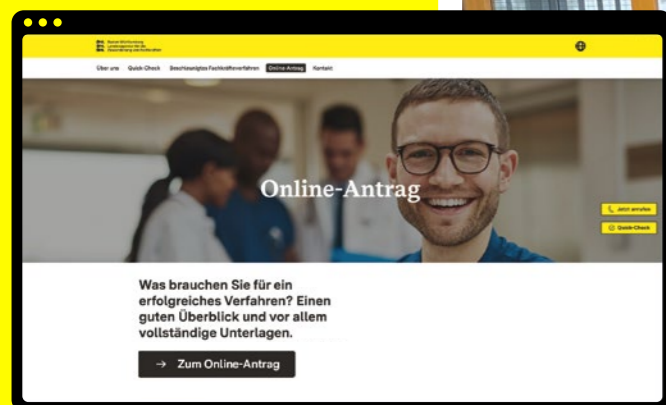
Baden-Württemberg
Landesagentur für die
Zuwanderung von Fachkräften

Über uns Quick-Check Beschleunigtes Fachkräfteverfahren Online-Antrag Kontakt

Online-Antrag

Jetzt anrufen
Quick-Check

Was brauchen Sie für ein erfolgreiches Verfahren? Einen guten Überblick und vor allem vollständige Unterlagen.

→ Zum Online-Antrag